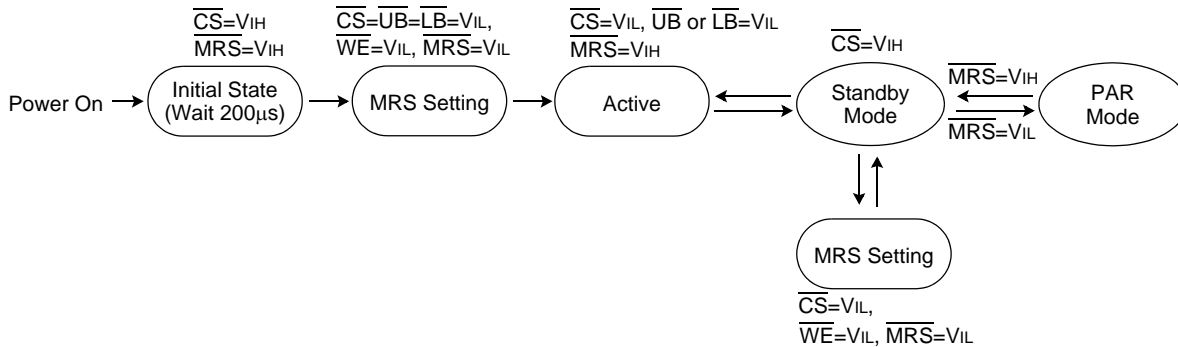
$\overline{CS}$=VIH
$\overline{MRS}$=VIH

$\overline{CS}$=$\overline{UB}$=$\overline{LB}$=VIL,
$\overline{WE}$=VIL, $\overline{MRS}$=VIL

$\overline{CS}$=VIL, $\overline{UB}$ or $\overline{LB}$=VIL
$\overline{MRS}$=VIH

$\overline{CS}$=VIH

Power On

Initial State (Wait 200μs)

MRS Setting

Active

Standby Mode

$\overline{MRS}$=VIH

PAR Mode

$\overline{MRS}$=VIL

MRS Setting

$\overline{CS}$=VIL,
$\overline{WE}$=VIL, $\overline{MRS}$=VIL